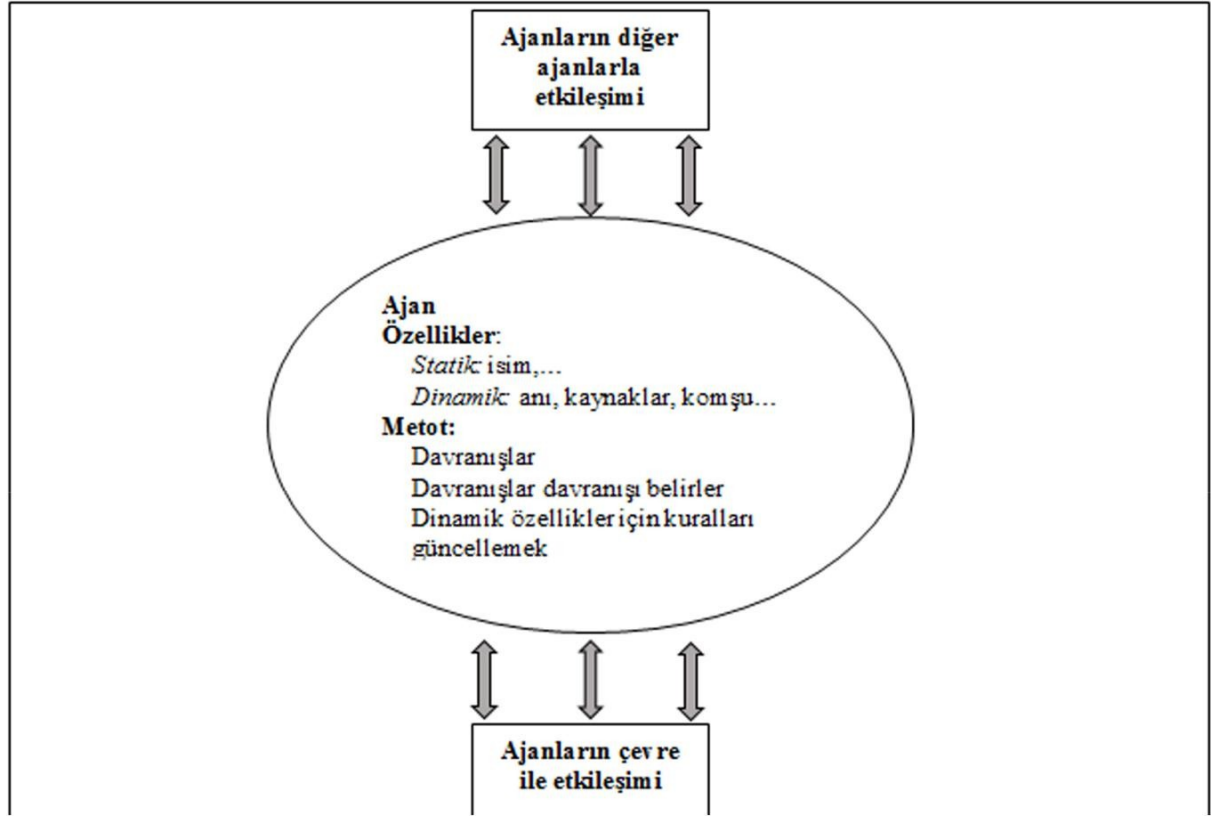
Ajanların diğer ajanlarla etkileşimi

Ajan
Özellikler:
Statik: isim,...
Dinamik: anı, kaynaklar, komşu...
Metot:
Davranışlar
Davranışlar davranışı belirler
Dinamik özellikler için kuralları güncellemek

Ajanların çevre ile etkileşimi